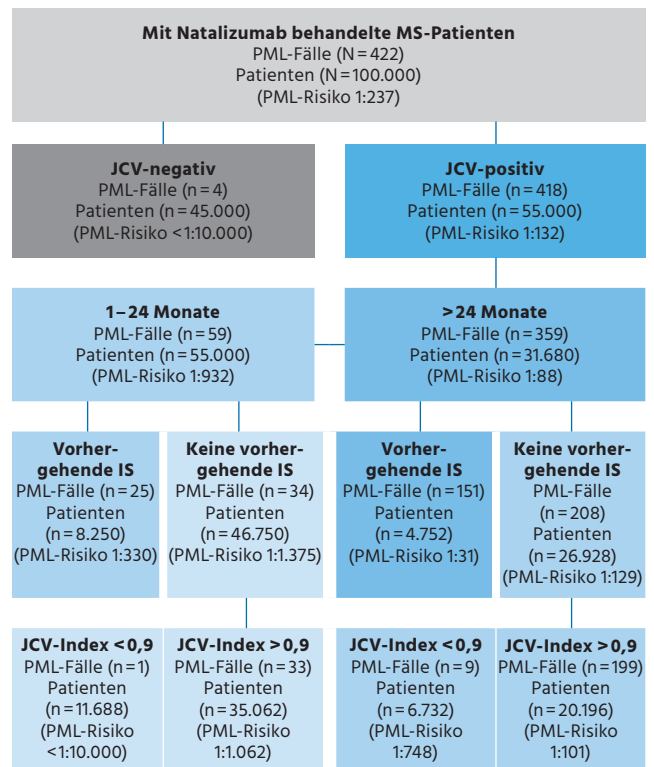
**Mit Natalizumab behandelte MS-Patienten**
PML-Fälle (N = 422)
Patienten (N = 100.000)
(PML-Risiko 1:237)

**JCV-negativ**
PML-Fälle (n = 4)
Patienten (n = 45.000)
(PML-Risiko <1:10.000)

**JCV-positiv**
PML-Fälle (n = 418)
Patienten (n = 55.000)
(PML-Risiko 1:132)

**1 – 24 Monate**
PML-Fälle (n = 59)
Patienten (n = 55.000)
(PML-Risiko 1:932)

**>24 Monate**
PML-Fälle (n = 359)
Patienten (n = 31.680)
(PML-Risiko 1:88)

**Vorhergehende IS**
PML-Fälle (n = 25)
Patienten (n = 8.250)
(PML-Risiko 1:330)

**Keine vorhergehende IS**
PML-Fälle (n = 34)
Patienten (n = 46.750)
(PML-Risiko 1:1.375)

**Vorhergehende IS**
PML-Fälle (n = 151)
Patienten (n = 4.752)
(PML-Risiko 1:31)

**Keine vorhergehende IS**
PML-Fälle (n = 208)
Patienten (n = 26.928)
(PML-Risiko 1:129)

**JCV-Index < 0,9**
PML-Fälle (n = 1)
Patienten (n = 11.688)
(PML-Risiko <1:10.000)

**JCV-Index > 0,9**
PML-Fälle (n = 33)
Patienten (n = 35.062)
(PML-Risiko 1:1.062)

**JCV-Index < 0,9**
PML-Fälle (n = 9)
Patienten (n = 6.732)
(PML-Risiko 1:748)

**JCV-Index > 0,9**
PML-Fälle (n = 199)
Patienten (n = 20.196)
(PML-Risiko 1:101)